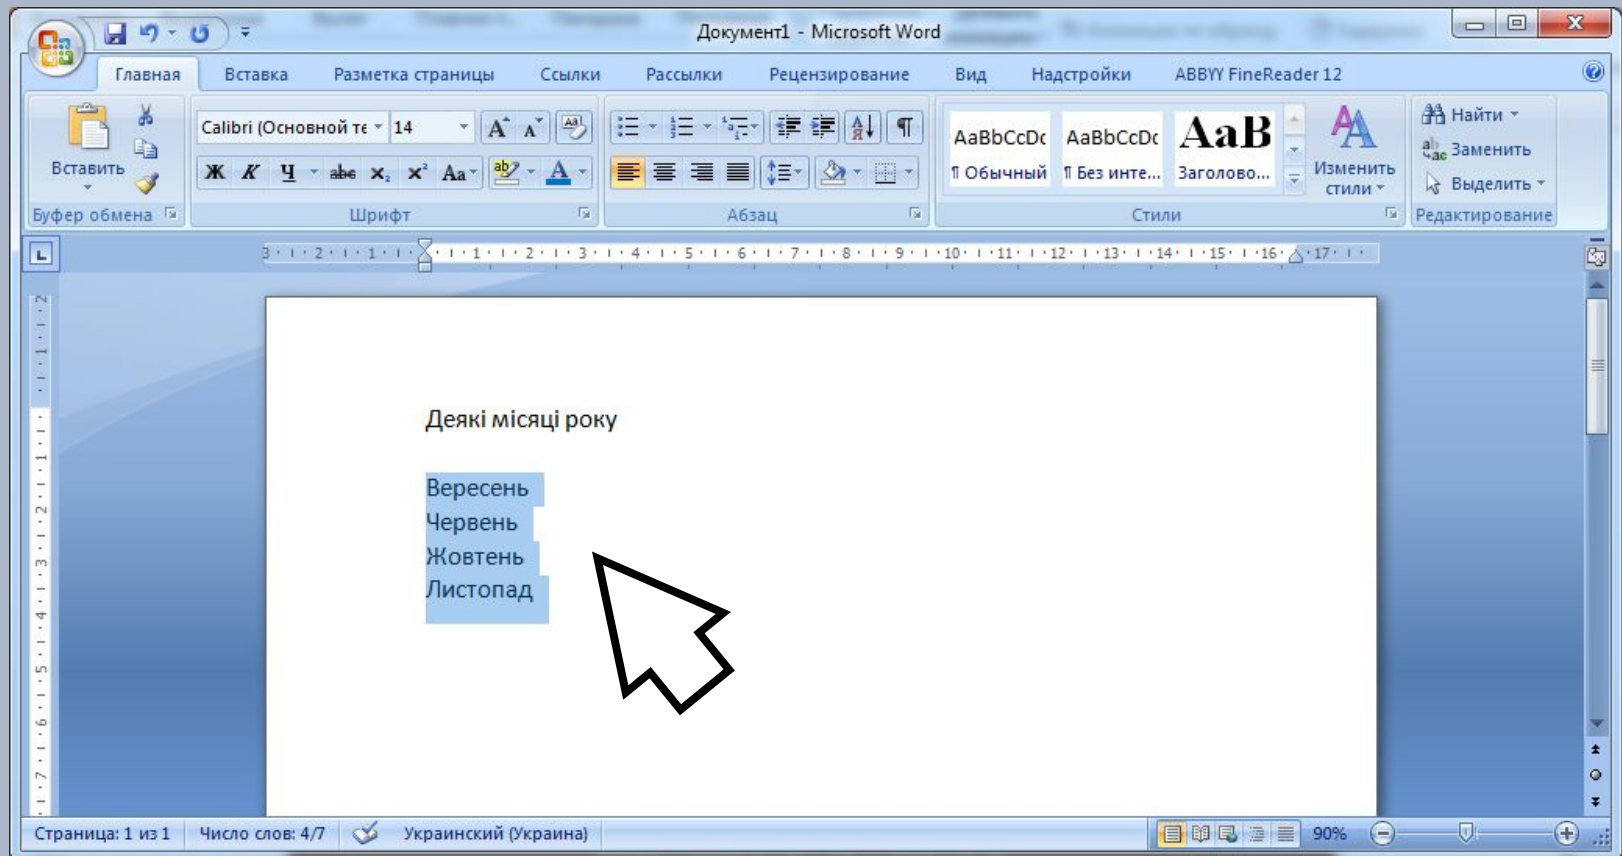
Документ1 - Microsoft Word

Главная Вставка Разметка страницы Ссылки Рассылки Рецензирование Вид Надстройки ABBYY FineReader 12

Вставить
Буфер обмена

Calibri (Основной те 14
Ж К Ч abe $x_2$ $x^2$ Aa
Шрифт

Абзац

AaBbCcDc AaBbCcDc AaB
¶ Обычный ¶ Без инте... Заголово...
Изменить стили
Стили

Найти
Заменить
Выделить
Редактирование

Деякі місяці року

Вересень
Червень
Жовтень
Листопад

Страница: 1 из 1 Число слов: 4/7 Украинский (Украина) 90%